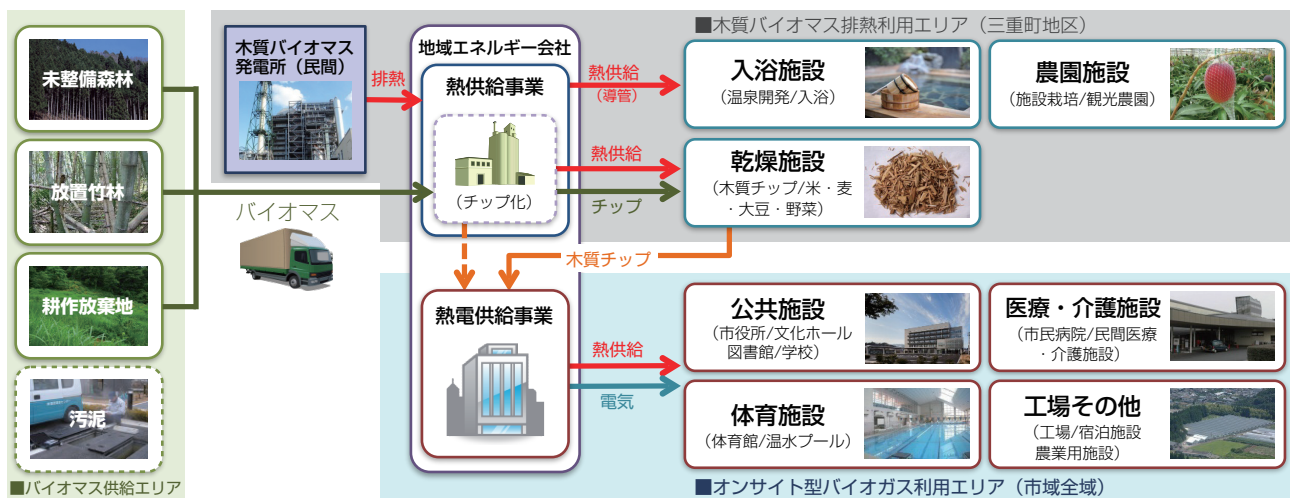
未整備森林

放置竹林

耕作放棄地

汚泥

■バイオマス供給エリア

木質バイオマス発電所（民間）

排熱

バイオマス

地域エネルギー会社

熱供給事業

（チップ化）

熱電供給事業

■木質バイオマス排熱利用エリア（三重町地区）

熱供給（導管）

熱供給

チップ

入浴施設
（温泉開発/入浴）

農園施設
（施設栽培/観光農園）

乾燥施設
（木質チップ/米・麦・大豆・野菜）

木質チップ

熱供給

電気

公共施設
（市役所/文化ホール図書館/学校）

医療・介護施設
（市民病院/民間医療・介護施設）

体育施設
（体育館/温水プール）

工場その他
（工場/宿泊施設農業用施設）

■オンサイト型バイオガス利用エリア（市域全域）